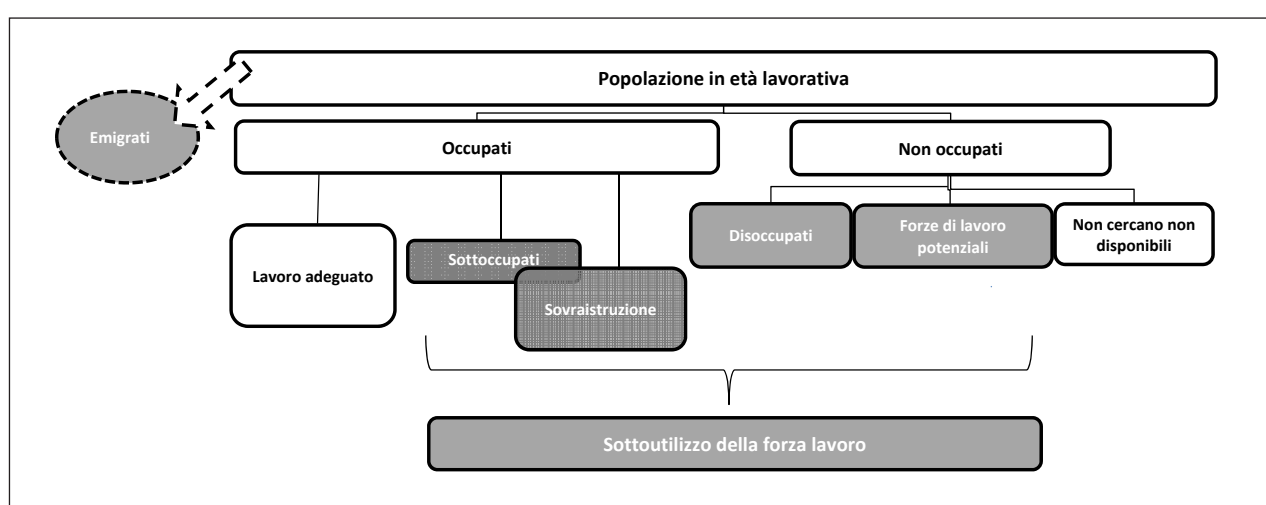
Popolazione in età lavorativa

Emigrati

Occupati

Non occupati

Lavoro adeguato

Sottoccupati

Sovraistruzione

Disoccupati

Forze di lavoro potenziali

Non cercano non disponibili

Sottoutilizzo della forza lavoro